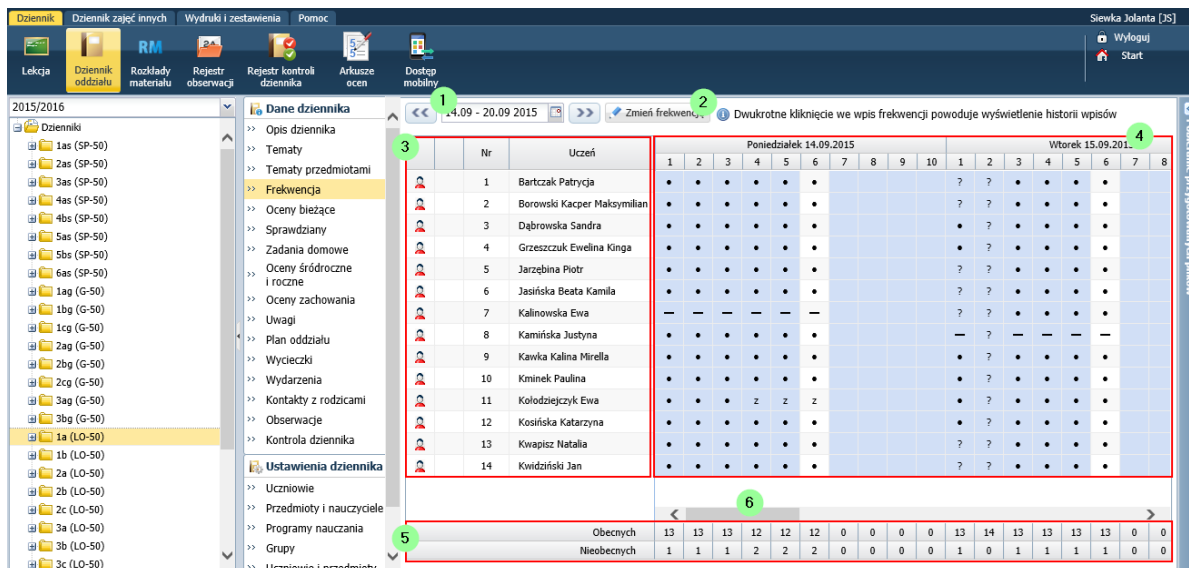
Dziennik Dziennik zajęć innych Wydruki i zestawienia Pomoc

Siewka Jolanta [JS]

Lekcja
Dziennik oddziału
RM Rozkłady materiału
Rejestr obserwacji
Rejestr kontroli dziennika
Arkusze ocen
Dostęp mobilny

Wyloguj
Start

2015/2016

Dzienniki
1as (SP-50)
2as (SP-50)
3as (SP-50)
4as (SP-50)
4bs (SP-50)
5as (SP-50)
5bs (SP-50)
6as (SP-50)
1ag (G-50)
1bg (G-50)
1cg (G-50)
2ag (G-50)
2bg (G-50)
2cg (G-50)
3ag (G-50)
3bg (G-50)
1a (LO-50)
1b (LO-50)
2a (LO-50)
2b (LO-50)
2c (LO-50)
3a (LO-50)
3b (LO-50)
3c (LO-50)

Dane dziennika
Opis dziennika
Tematy
Tematy przedmiotami
Frekwencja
Oceny bieżące
Sprawdziany
Zadania domowe
Oceny śródroczne i roczne
Oceny zachowania
Uwagi
Plan oddziału
Wycieczki
Wydarzenia
Kontakty z rodzicami
Obserwacje
Kontrola dziennika

Ustawienia dziennika
Uczniowie
Przedmioty i nauczyciele
Programy nauczania
Grupy
Uczniowie i przedmioty

1 14.09 - 20.09 2015 2 Zmień frekwencję Dwukrotne kliknięcie we wpis frekwencji powoduje wyświetlenie historii wpisów

3 4

| Nr | Uczeń | Poniedziałek 14.09.2015 1 | 2 | 3 | 4 | 5 | 6 | 7 | 8 | 9 | 10 | Wtorek 15.09.2015 1 | 2 | 3 | 4 | 5 | 6 | 7 | 8 |
|---|---|---|---|---|---|---|---|---|---|---|---|---|---|---|---|---|---|---|---|
| 1 | Bartczak Patrycja | • | • | • | • | • | • | | | | | ? | ? | • | • | • | • | | |
| 2 | Borowski Kacper Maksymilian | • | • | • | • | • | • | | | | | ? | ? | • | • | • | • | | |
| 3 | Dąbrowska Sandra | • | • | • | • | • | • | | | | | • | ? | • | • | • | • | | |
| 4 | Grzeszczuk Ewelina Kinga | • | • | • | • | • | • | | | | | • | ? | • | • | • | • | | |
| 5 | Jarzębina Piotr | • | • | • | • | • | • | | | | | • | ? | • | • | • | • | | |
| 6 | Jasińska Beata Kamila | • | • | • | • | • | • | | | | | • | ? | • | • | • | • | | |
| 7 | Kalinowska Ewa | – | – | – | – | – | – | | | | | • | ? | • | • | • | • | | |
| 8 | Kamińska Justyna | • | • | • | • | • | • | | | | | – | ? | – | – | – | – | | |
| 9 | Kawka Kalina Mirella | • | • | • | • | • | • | | | | | • | ? | • | • | • | • | | |
| 10 | Kminek Paulina | • | • | • | • | • | • | | | | | • | ? | • | • | • | • | | |
| 11 | Kołodziejczyk Ewa | • | • | • | z | z | z | | | | | • | ? | • | • | • | • | | |
| 12 | Kosińska Katarzyna | • | • | • | • | • | • | | | | | • | ? | • | • | • | • | | |
| 13 | Kwapisz Natalia | • | • | • | • | • | • | | | | | ? | ? | • | • | • | • | | |
| 14 | Kwidziński Jan | • | • | • | • | • | • | | | | | ? | ? | • | • | • | • | | |

6

5

| | | | | | | | | | | | | | | | | | | |
|---|---|---|---|---|---|---|---|---|---|---|---|---|---|---|---|---|---|
| Obecnych | 13 | 13 | 13 | 12 | 12 | 12 | 0 | 0 | 0 | 0 | 13 | 14 | 13 | 13 | 13 | 13 | 0 | 0 |
| Nieobecnych | 1 | 1 | 1 | 2 | 2 | 2 | 0 | 0 | 0 | 0 | 1 | 0 | 1 | 1 | 1 | 1 | 0 | 0 |